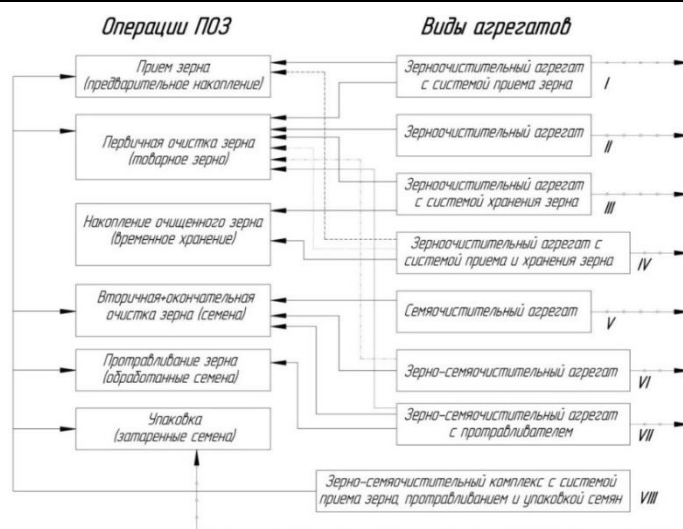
Операции ПОЗ

Виды агрегатов

Прием зерна (предварительное накопление)

Первичная очистка зерна (товарное зерно)

Накопление очищенного зерна (временное хранение)

Вторичная+окончательная очистка зерна (семена)

Протравливание зерна (обработанные семена)

Упаковка (затаренные семена)

Зерноочистительный агрегат с системой приема зерна I

Зерноочистительный агрегат II

Зерноочистительный агрегат с системой хранения зерна III

Зерноочистительный агрегат с системой приема и хранения зерна IV

Семяочистительный агрегат V

Зерно-семяочистительный агрегат VI

Зерно-семяочистительный агрегат с протравливателем VII

Зерно-семяочистительный комплекс с системой приема зерна, протравливанием и упаковкой семян VIII